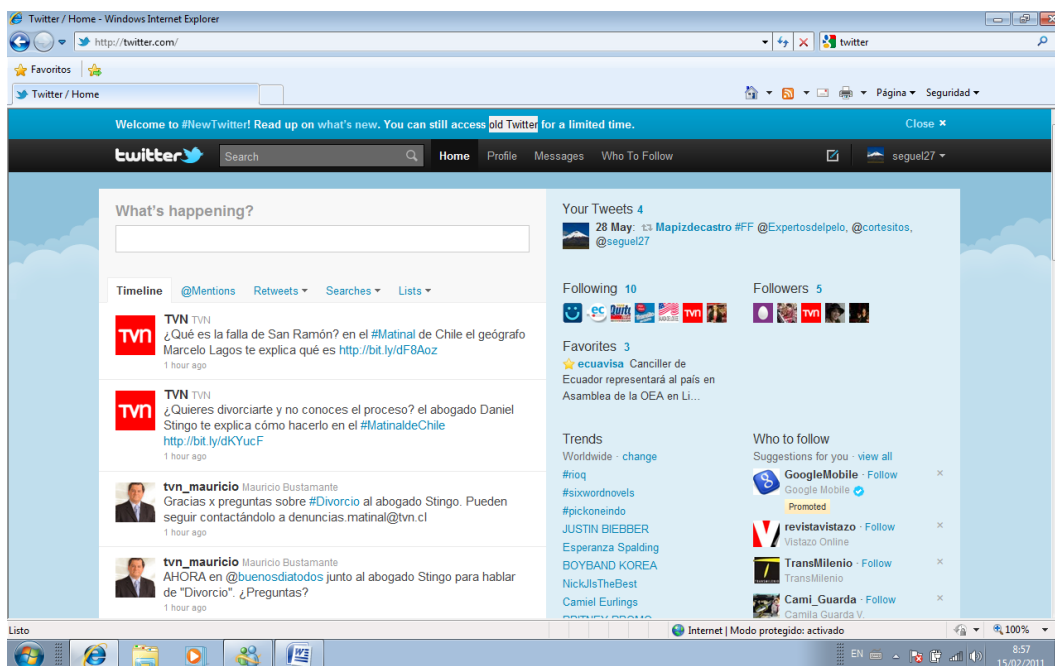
Twitter / Home - Windows Internet Explorer

http://twitter.com/

twitter

Favoritos

Twitter / Home

Página ▾ Seguridad ▾

Welcome to #NewTwitter! Read up on what's new. You can still access old Twitter for a limited time.

Close ×

twitter

Search

Home Profile Messages Who To Follow

seguel27 ▾

What's happening?

Timeline @Mentions Retweets ▾ Searches ▾ Lists ▾

TVN TVN
¿Qué es la falla de San Ramón? en el #Matinal de Chile el geógrafo Marcelo Lagos te explica qué es http://bit.ly/dF8Aoz
1 hour ago

TVN TVN
¿Quieres divorciarte y no conoces el proceso? el abogado Daniel Stingo te explica cómo hacerlo en el #MatinaldeChile http://bit.ly/dKYucF
1 hour ago

tvn_mauricio Mauricio Bustamante
Gracias x preguntas sobre #Divorcio al abogado Stingo. Pueden seguir contactándolo a denuncias.matinal@tvn.cl
1 hour ago

tvn_mauricio Mauricio Bustamante
AHORA en @buenosdiatodos junto al abogado Stingo para hablar de "Divorcio". ¿Preguntas?
1 hour ago

Your Tweets 4
28 May: Mapizdecastro #FF @Expertosdelpelo, @cortesitos, @seguel27

Following 10

Followers 5

Favorites 3
ecuavisa Canciller de Ecuador representará al país en Asamblea de la OEA en Li...

Trends
Worldwide · change
#rioq
#sixwordnovels
#pickoneindo
JUSTIN BIEBBER
Esperanza Spalding
BOYBAND KOREA
NickJIsTheBest
Camiel Eurlings

Who to follow
Suggestions for you · view all
GoogleMobile · Follow
Google Mobile
Promoted
revistavistazo · Follow
Vistazo Online
TransMilenio · Follow
TransMilenio
Cami_Guarda · Follow
Camila Guarda V.

Listo

Internet | Modo protegido: activado

100%

EN

8:57
15/02/2011